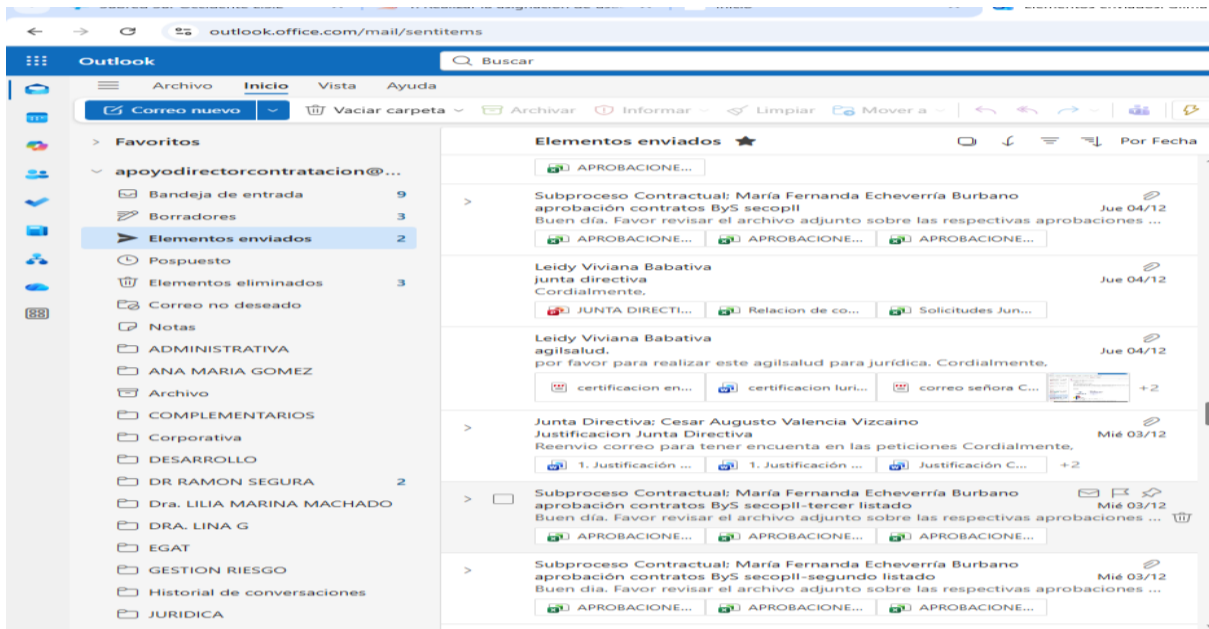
outlook.office.com/mail/sentitems

Outlook
Buscar

Archivo Inicio Vista Ayuda

Correo nuevo
Vaciar carpeta
Archivar
Informar
Limpiar
Mover a

Favoritos
apoyodirectorcontratacion@...
Bandeja de entrada 9
Borradores 3
Elementos enviados 2
Pospuesto
Elementos eliminados 3
Correo no deseado
Notas
ADMINISTRATIVA
ANA MARIA GOMEZ
Archivo
COMPLEMENTARIOS
Corporativa
DESARROLLO
DR RAMON SEGURA 2
Dra. LILIA MARINA MACHADO
DRA. LINA G
EGAT
GESTION RIESGO
Historial de conversaciones
JURIDICA

Elementos enviados
Por Fecha

APROBACIONE...

Subproceso Contractual; María Fernanda Echeverría Burbano
aprobación contratos ByS secopII
Jue 04/12
Buen día. Favor revisar el archivo adjunto sobre las respectivas aprobaciones ...
APROBACIONE... APROBACIONE... APROBACIONE...

Leidy Viviana Babativa
junta directiva
Jue 04/12
Cordialmente,
JUNTA DIRECTI... Relacion de co... Solicitudes Jun...

Leidy Viviana Babativa
agilsalud.
Jue 04/12
por favor para realizar este agilsalud para jurídica. Cordialmente,
certificacion en... certificacion luri... correo señora C... +2

Junta Directiva; Cesar Augusto Valencia Vizcaino
Justificacion Junta Directiva
Mié 03/12
Reenvio correo para tener encuenta en las peticiones Cordialmente,
1. Justificación ... 1. Justificación ... Justificación C... +2

Subproceso Contractual; María Fernanda Echeverría Burbano
aprobación contratos ByS secopII-tercer listado
Mié 03/12
Buen día. Favor revisar el archivo adjunto sobre las respectivas aprobaciones ...
APROBACIONE... APROBACIONE... APROBACIONE...

Subproceso Contractual; María Fernanda Echeverría Burbano
aprobación contratos ByS secopII-segundo listado
Mié 03/12
Buen día. Favor revisar el archivo adjunto sobre las respectivas aprobaciones ...
APROBACIONE... APROBACIONE... APROBACIONE...